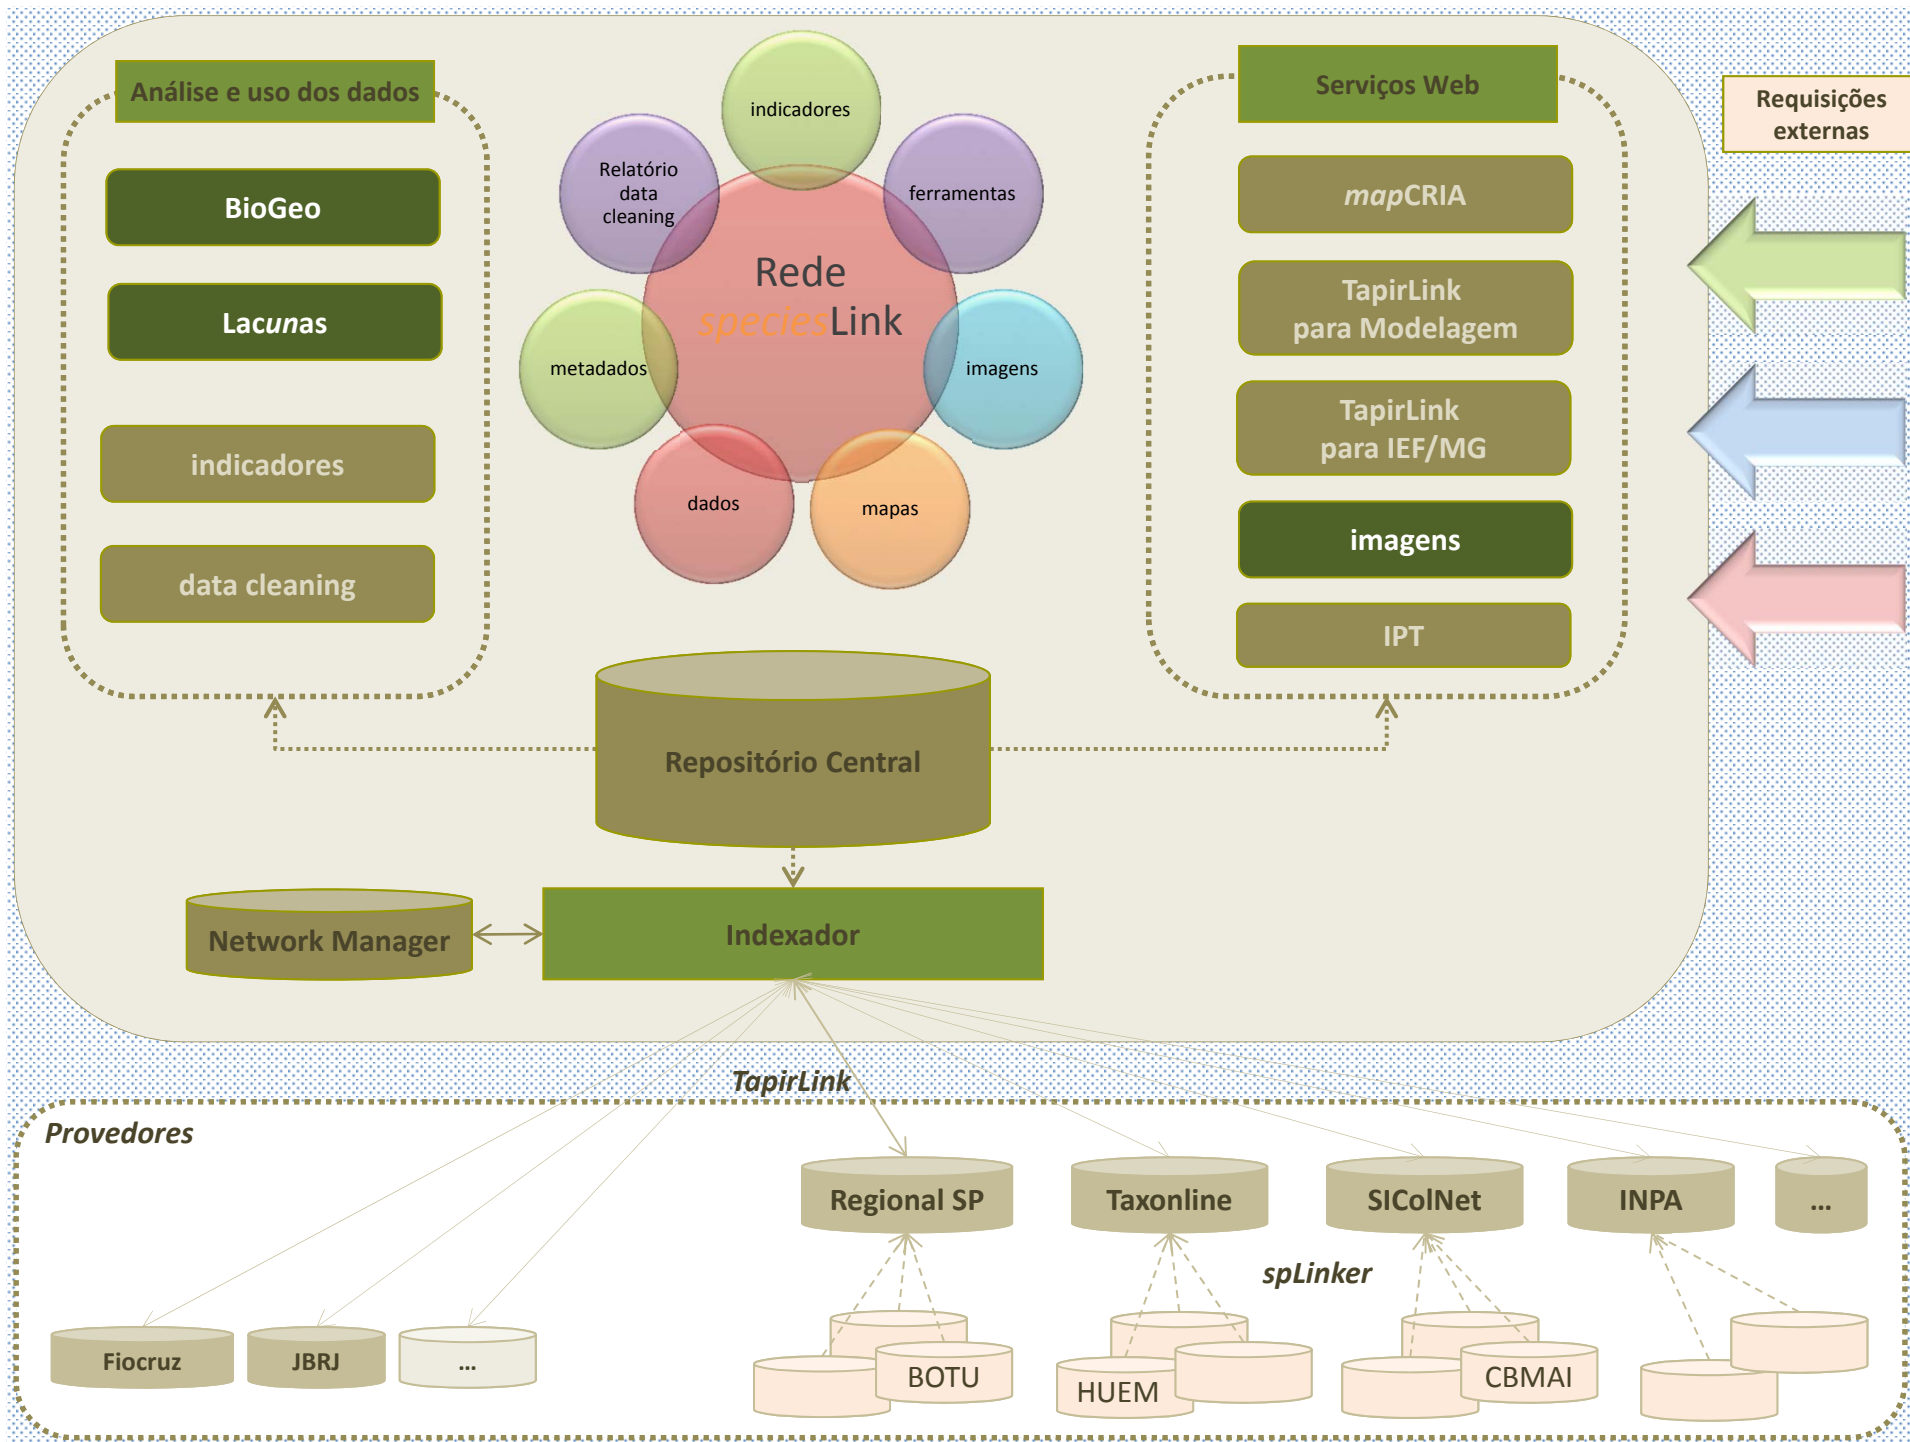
Análise e uso dos dados

BioGeo

Lacunas

indicadores

data cleaning

indicadores

Relatório data cleaning

ferramentas

Rede speciesLink

metadados

imagens

dados

mapas

Serviços Web

mapCRIA

TapirLink para Modelagem

TapirLink para IEF/MG

imagens

IPT

Requisições externas

Repositório Central

Network Manager

Indexador

TapirLink

Provedores

Regional SP

Taxonline

SIColNet

INPA

...

spLinker

Fiocruz

JBRJ

...

BOTU

HUEM

CBMAI